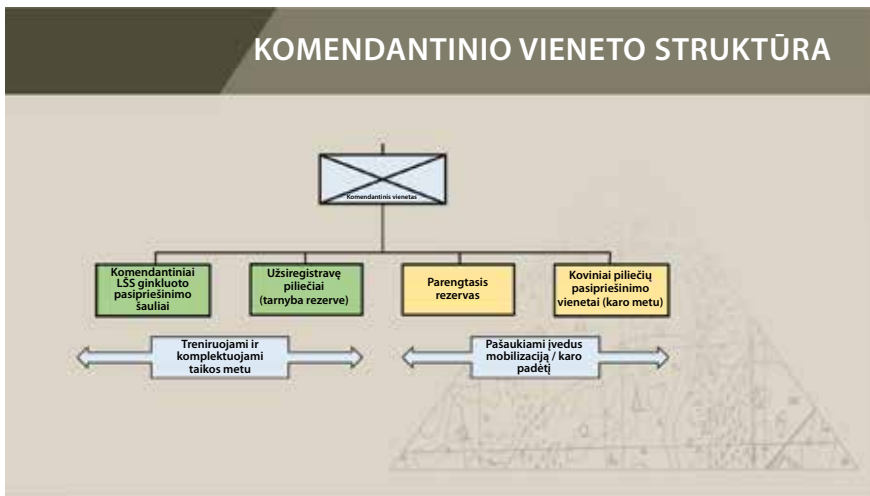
KOMENDANTINIO VIENETO STRUKTŪRA

Komendantinis vienetas

Komendantiniai LŠS ginkluoto pasipriešinimo šauliai

Užsiregistravę piliečiai (tarnyba rezerve)

Parengtasis rezervas

Koviniai piliečių pasipriešinimo vienetai (karo metu)

Treniruojami ir komplektuojami taikos metu

Pašaukiami įvedus mobilizaciją / karo padėtį